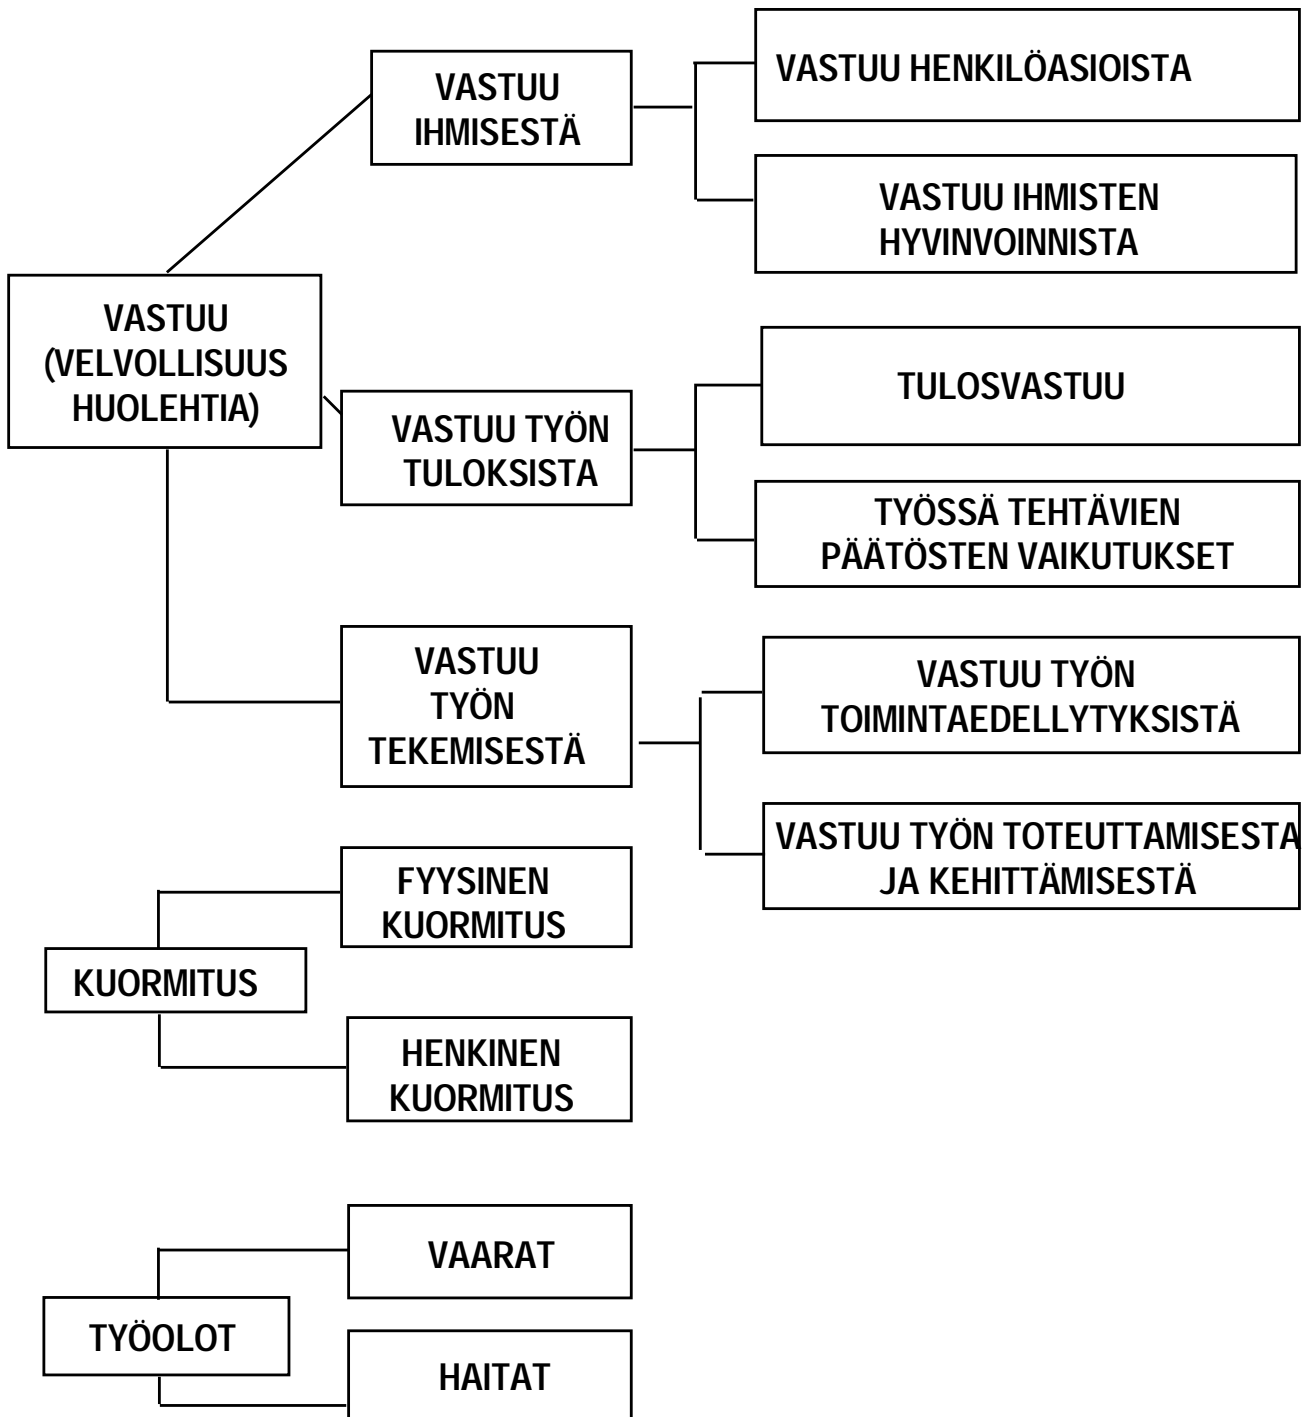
VASTUU IHMISESTÄ

VASTUU HENKILÖASIOISTA

VASTUU IHMISTEN HYVINVOINNISTA

VASTUU (VELVOLLISUUS HUOLEHTIA)

VASTUU TYÖN TULOKSISTA

TULOSVASTUU

TYÖSSÄ TEHTÄVIEN PÄÄTÖSTEN VAIKUTUKSET

VASTUU TYÖN TEKEMISESTÄ

VASTUU TYÖN TOIMINTAEDELLYTYKSISTÄ

VASTUU TYÖN TOTEUTTAMISESTA JA KEHITTÄMISESTÄ

KUORMITUS

FYYSINEN KUORMITUS

HENKINEN KUORMITUS

TYÖOLOT

VAARAT

HAITAT